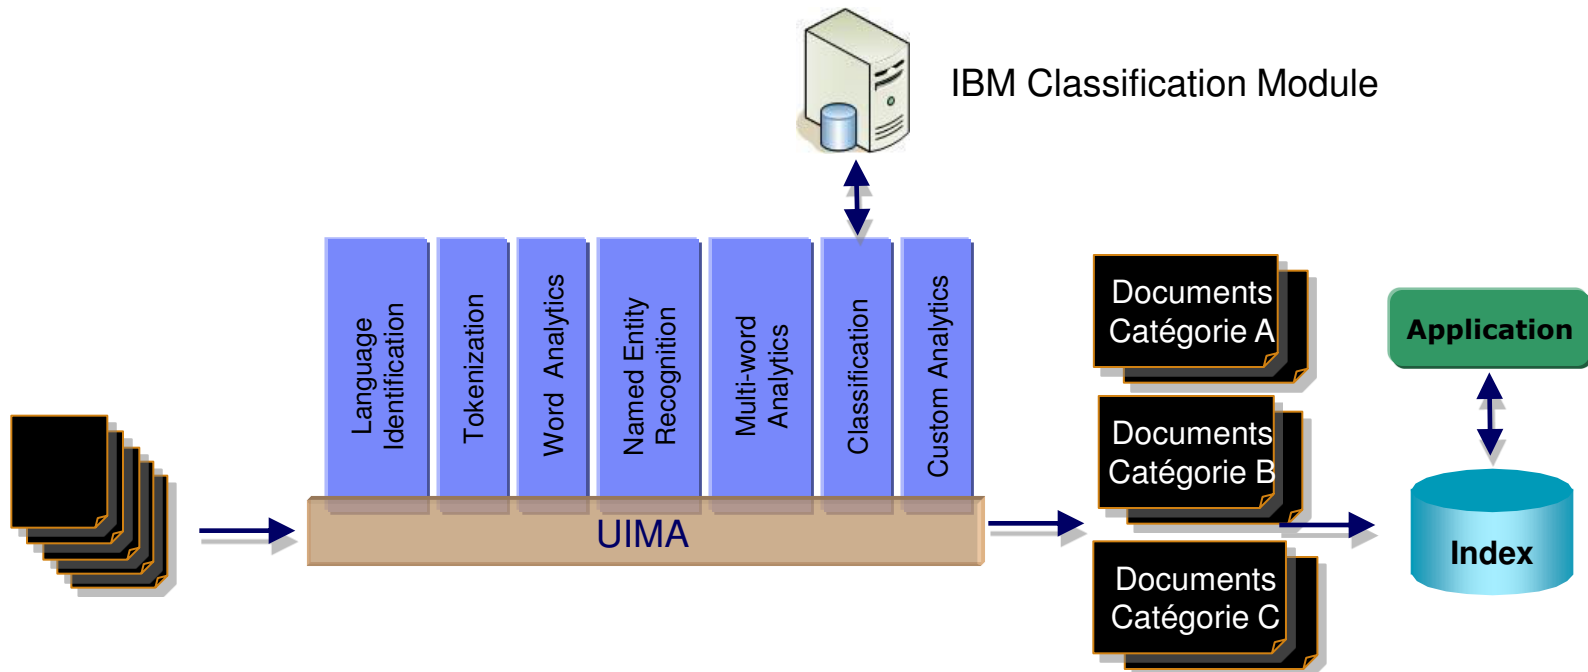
IBM Classification Module

Language Identification

Tokenization

Word Analytics

Named Entity Recognition

Multi-word Analytics

Classification

Custom Analytics

UIMA

Documents Catégorie A

Documents Catégorie B

Documents Catégorie C

Application

Index